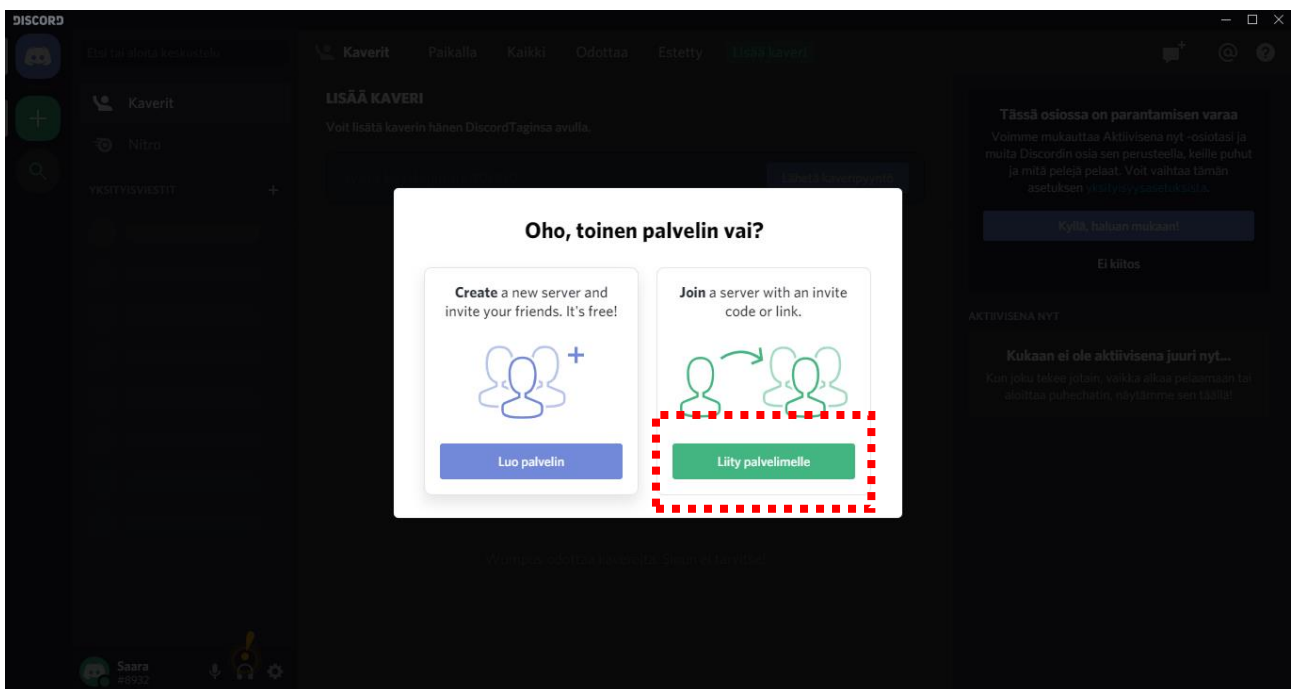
DISCORD

Etsi tai aloita keskustelu

Kaverit

Nitro

YKSITYISVIESTIT

Saara
#8932

Kaverit Paikalla Kaikki Odottaa Estetty Lisää kaveri

LISÄÄ KAVERI

Voit lisätä kaverin hänen DiscordTaginsa avulla.

Lähetä kaveripyyntö

Oho, toinen palvelin vai?

**Create** a new server and invite your friends. It's free!

Luo palvelin

**Join** a server with an invite code or link.

Liity palvelimelle

Tässä osiossa on parantamisen varaa

Voimme mukauttaa Aktiivisena nyt -osiotasi ja muita Discordin osia sen perusteella, keille puhut ja mitä pelejä pelaat. Voit vaihtaa tämän asetuksen yksityisyysasetuksista.

Kyllä, haluan mukaan!

Ei kiitos

AKTIIVISENA NYT

Kukaan ei ole aktiivisena juuri nyt...

Kun joku tekee jotain, vaikka alkaa pelaamaan tai aloittaa puhechatin, näytämme sen täällä!